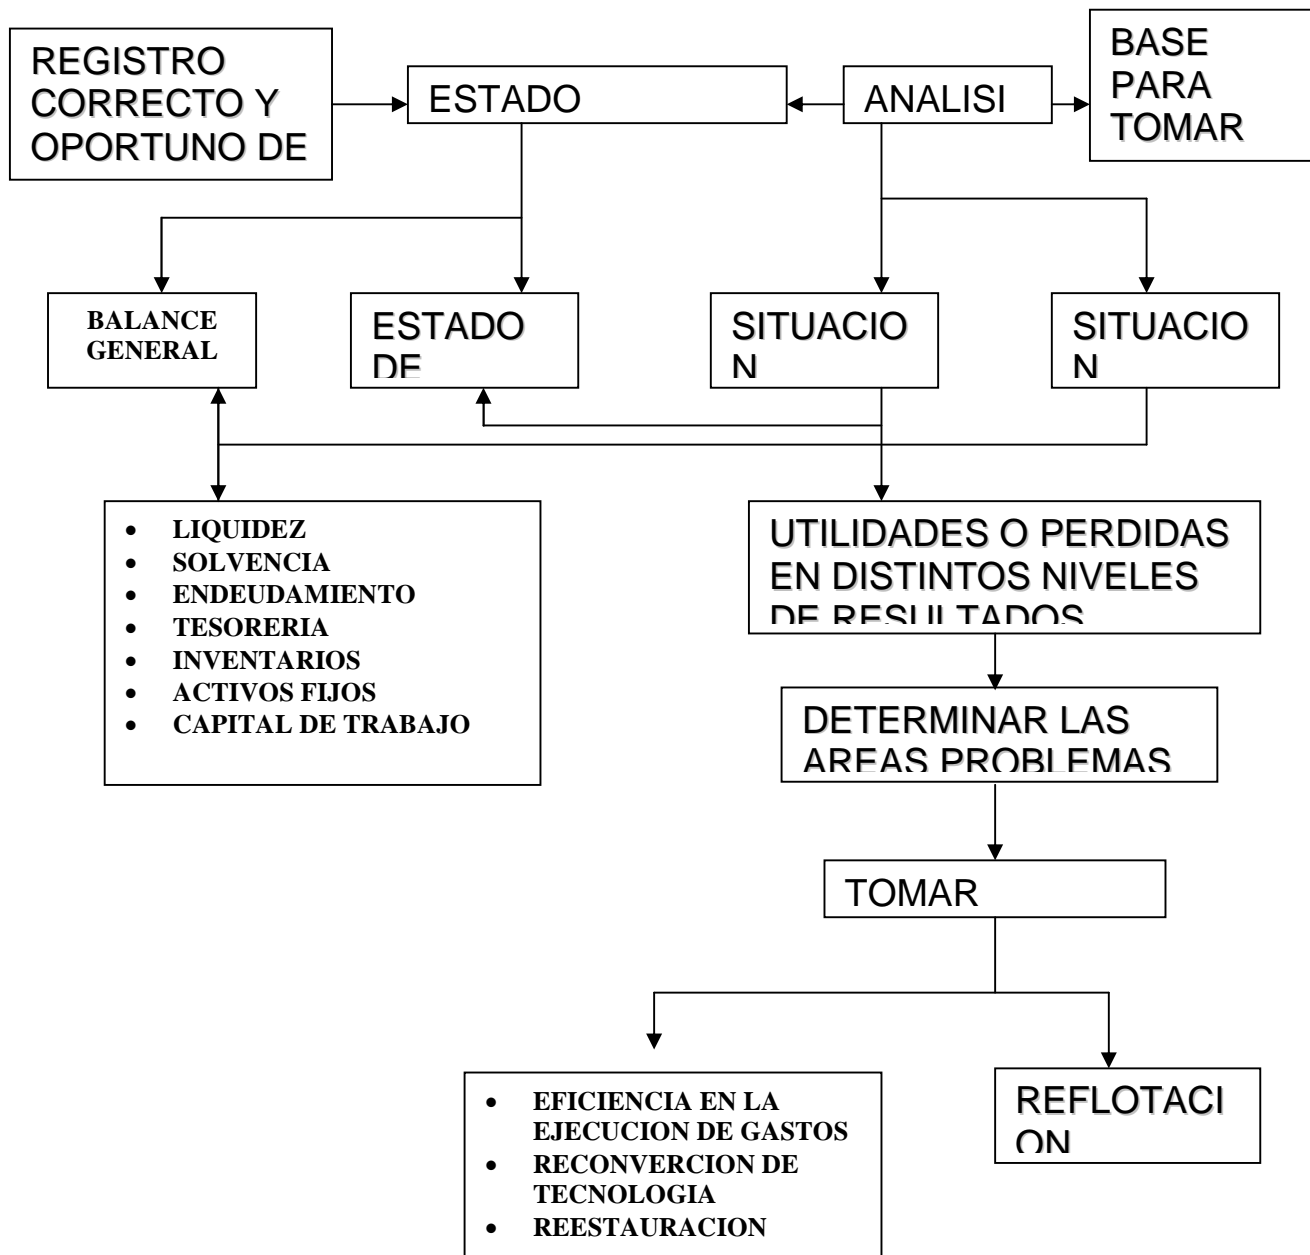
REGISTRO CORRECTO Y OPORTUNO DE

ESTADO

ANALISI

BASE PARA TOMAR

BALANCE GENERAL

ESTADO DE

SITUACIO N

SITUACIO N

- LIQUIDEZ
- SOLVENCIA
- ENDEUDAMIENTO
- TESORERIA
- INVENTARIOS
- ACTIVOS FIJOS
- CAPITAL DE TRABAJO

UTILIDADES O PERDIDAS EN DISTINTOS NIVELES DE RESULTADOS

DETERMINAR LAS AREAS PROBLEMAS

TOMAR

- EFICIENCIA EN LA EJECUCION DE GASTOS
- RECONVERCION DE TECNOLOGIA
- REESTAURACION

REFLOTACI ON